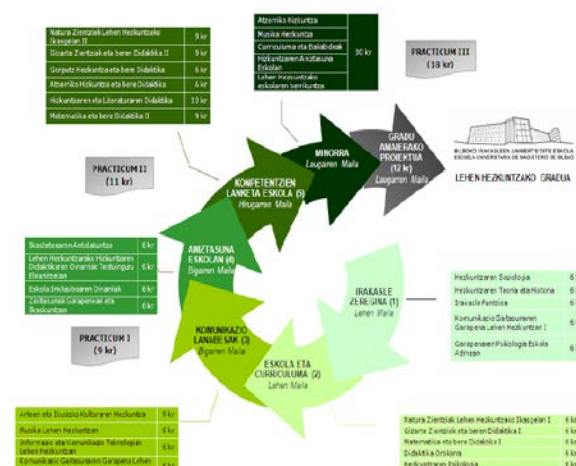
| Natura Zientziak Lehen Hezkuntzako Ikasgelan II | 9 kr |
|---|---|
| Gizarte Zientziak eta bere Didaktika II | 9 kr |
| Gorputz Hezkuntza eta bere Didaktika | 6 kr |
| Atzerriko Hizkuntza eta bere Didaktika | 6 kr |
| Hizkuntzaren eta Literaturaren Didaktika | 10 kr |
| Matematika eta bere Didaktika II | 9 kr |

| Atzerriko Hizkuntza | 30 kr |
|---|---|
| Musika Hezkuntza | |
| Curriculuma eta Bailabideak | |
| Hizkuntzaren Anitzasuna Eskolan | |
| Lehen Hezkuntzako eskolaren berrikuntza | |

PRACTICUM III (18 kr)

BILBOKO IRAKASLEEN UNIBERTSITATE ESKOLA ESCUELA UNIVERSITARIA DE MAGISTERIO DE BILBAO

LEHEN HEZKUNTZAKO GRAUA

PRACTICUM II (11 kr)

MINORRA Laugarren Maila

GRADU AMAIERAKO PROIEKTUA (12 kr) Laugarren Maila

KONFETENTZIEN LANKETA ESKOLA (5) Hirugarren Maila

ANIZTASUNA ESKOLAN (4) Bigarren Maila

IRAKASLE ZEREGINA (1) Lehen Maila

KOMUNIKAZIO LANABESAK (3) Bigarren Maila

ESKOLA ETA CURRICULUMA (2) Lehen Maila

PRACTICUM I (9 kr)

| Eskolaren Antolakuntza | 6 kr |
|---|---|
| Lehen Hezkuntzako Hizkuntzaren Didaktikaren Oinarriak Testuinguru Elebidunean | 6 kr |
| Eskola Inklusiboaren Oinarriak | 6 kr |
| Zailtasunak Garapenean eta Ikaskuntzan | 6 kr |

| Hezkuntzaren Soziologia | 6 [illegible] |
|---|---|
| Hezkuntzaren Teoria eta Historia | 6 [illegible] |
| Irakasle Pentsioa | 6 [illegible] |
| Komunikazio Gaitasunaren Garapena Lehen Hezkuntzan I | 6 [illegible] |
| Garapenaren Psikologia Eskola Adinean | 6 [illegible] |

| Arteen eta Ikusizko Kulturaren Hezkuntza | 6 kr |
|---|---|
| Musika Lehen Hezkuntzan | 6 kr |
| Informazio eta Komunikazio Teknologiak Lehen Hezkuntzan | 6 kr |
| Komunikazio Gaitasunaren Garapena Lehen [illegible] | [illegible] |

| Natura Zientziak Lehen Hezkuntzako Ikasgelan I | 6 k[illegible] |
|---|---|
| Gizarte Zientziak eta bere Didaktika I | 6 k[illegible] |
| Matematika eta bere Didaktika I | 6 k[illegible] |
| Didaktika Orokorra | 6 k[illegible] |
| Hezkuntzaren Psikologia | 6 k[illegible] |